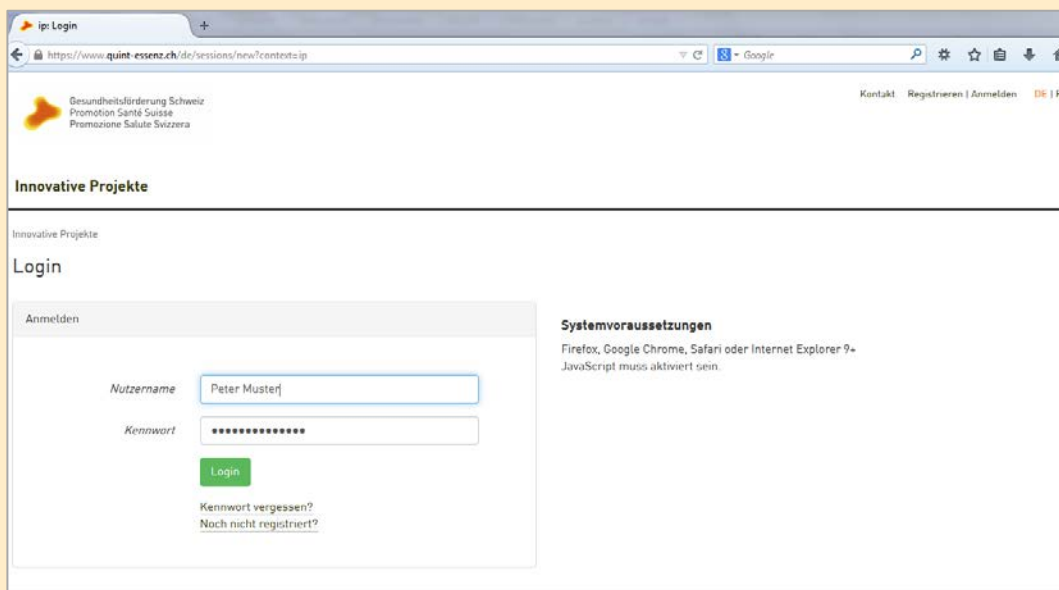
ip: Login

https://www.quint-essenz.ch/de/sessions/new?context=ip

Google

Gesundheitsförderung Schweiz
Promotion Santé Suisse
Promozione Salute Svizzera

Kontakt Registrieren | Anmelden DE | F

Innovative Projekte

Innovative Projekte

Login

Anmelden

Nutzername Peter Muster

Kennwort ••••••••••••••

Login

Kennwort vergessen?
Noch nicht registriert?

Systemvoraussetzungen

Firefox, Google Chrome, Safari oder Internet Explorer 9+
JavaScript muss aktiviert sein.